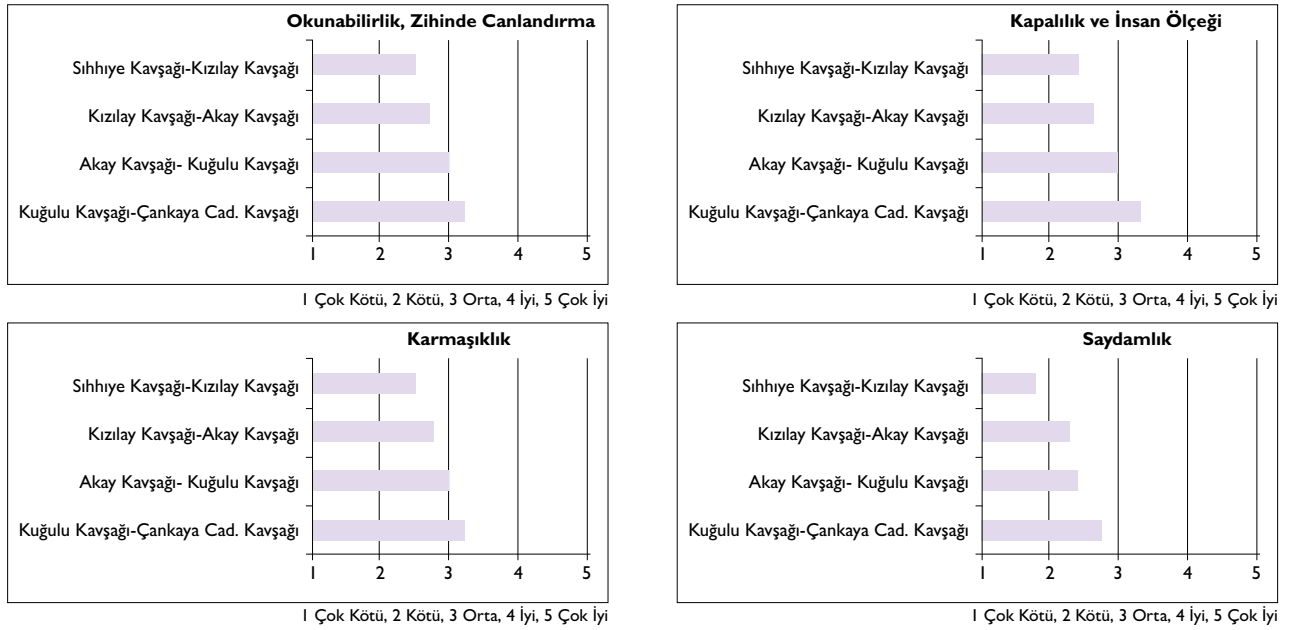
Okunabilirlik, Zihinde Canlandırma

Sıhhıye Kavşağı-Kızılay Kavşağı
Kızılay Kavşağı-Akay Kavşağı
Akay Kavşağı- Kuğulu Kavşağı
Kuğulu Kavşağı-Çankaya Cad. Kavşağı

1 2 3 4 5

1 Çok Kötü, 2 Kötü, 3 Orta, 4 İyi, 5 Çok İyi

Kapalılık ve İnsan Ölçeği

Sıhhıye Kavşağı-Kızılay Kavşağı
Kızılay Kavşağı-Akay Kavşağı
Akay Kavşağı- Kuğulu Kavşağı
Kuğulu Kavşağı-Çankaya Cad. Kavşağı

1 2 3 4 5

1 Çok Kötü, 2 Kötü, 3 Orta, 4 İyi, 5 Çok İyi

Karmaşıklık

Sıhhıye Kavşağı-Kızılay Kavşağı
Kızılay Kavşağı-Akay Kavşağı
Akay Kavşağı- Kuğulu Kavşağı
Kuğulu Kavşağı-Çankaya Cad. Kavşağı

1 2 3 4 5

1 Çok Kötü, 2 Kötü, 3 Orta, 4 İyi, 5 Çok İyi

Saydamlık

Sıhhıye Kavşağı-Kızılay Kavşağı
Kızılay Kavşağı-Akay Kavşağı
Akay Kavşağı- Kuğulu Kavşağı
Kuğulu Kavşağı-Çankaya Cad. Kavşağı

1 2 3 4 5

1 Çok Kötü, 2 Kötü, 3 Orta, 4 İyi, 5 Çok İyi